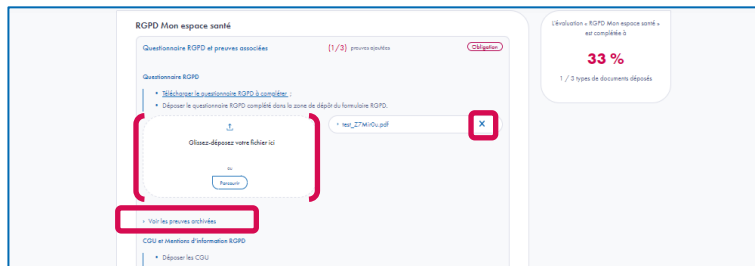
RGPD Mon espace santé

Questionnaire RGPD et preuves associées (1/3) preuves ajoutées Obligatoire

Questionnaire RGPD

• Télécharger le questionnaire RGPD à compléter
• Déposer le questionnaire RGPD complété dans la zone de dépôt du formulaire RGPD.

Glissez-déposez votre fichier ici

ou

Parcourir

test_Z7Mir0u.pdf

×

› Voir les preuves archivées

CGU et Mentions d'information RGPD

• Déposer les CGU

L'évaluation « RGPD Mon espace santé » est complétée à

33 %

1 / 3 types de documents déposés